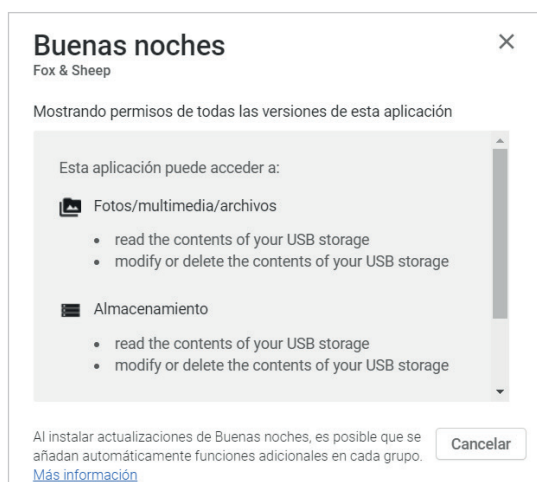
Buenas noches
Fox & Sheep

×

Mostrando permisos de todas las versiones de esta aplicación

Esta aplicación puede acceder a:

Fotos/multimedia/archivos

- read the contents of your USB storage
- modify or delete the contents of your USB storage

Almacenamiento

- read the contents of your USB storage
- modify or delete the contents of your USB storage

Al instalar actualizaciones de Buenas noches, es posible que se añadan automáticamente funciones adicionales en cada grupo. Más información

Cancelar